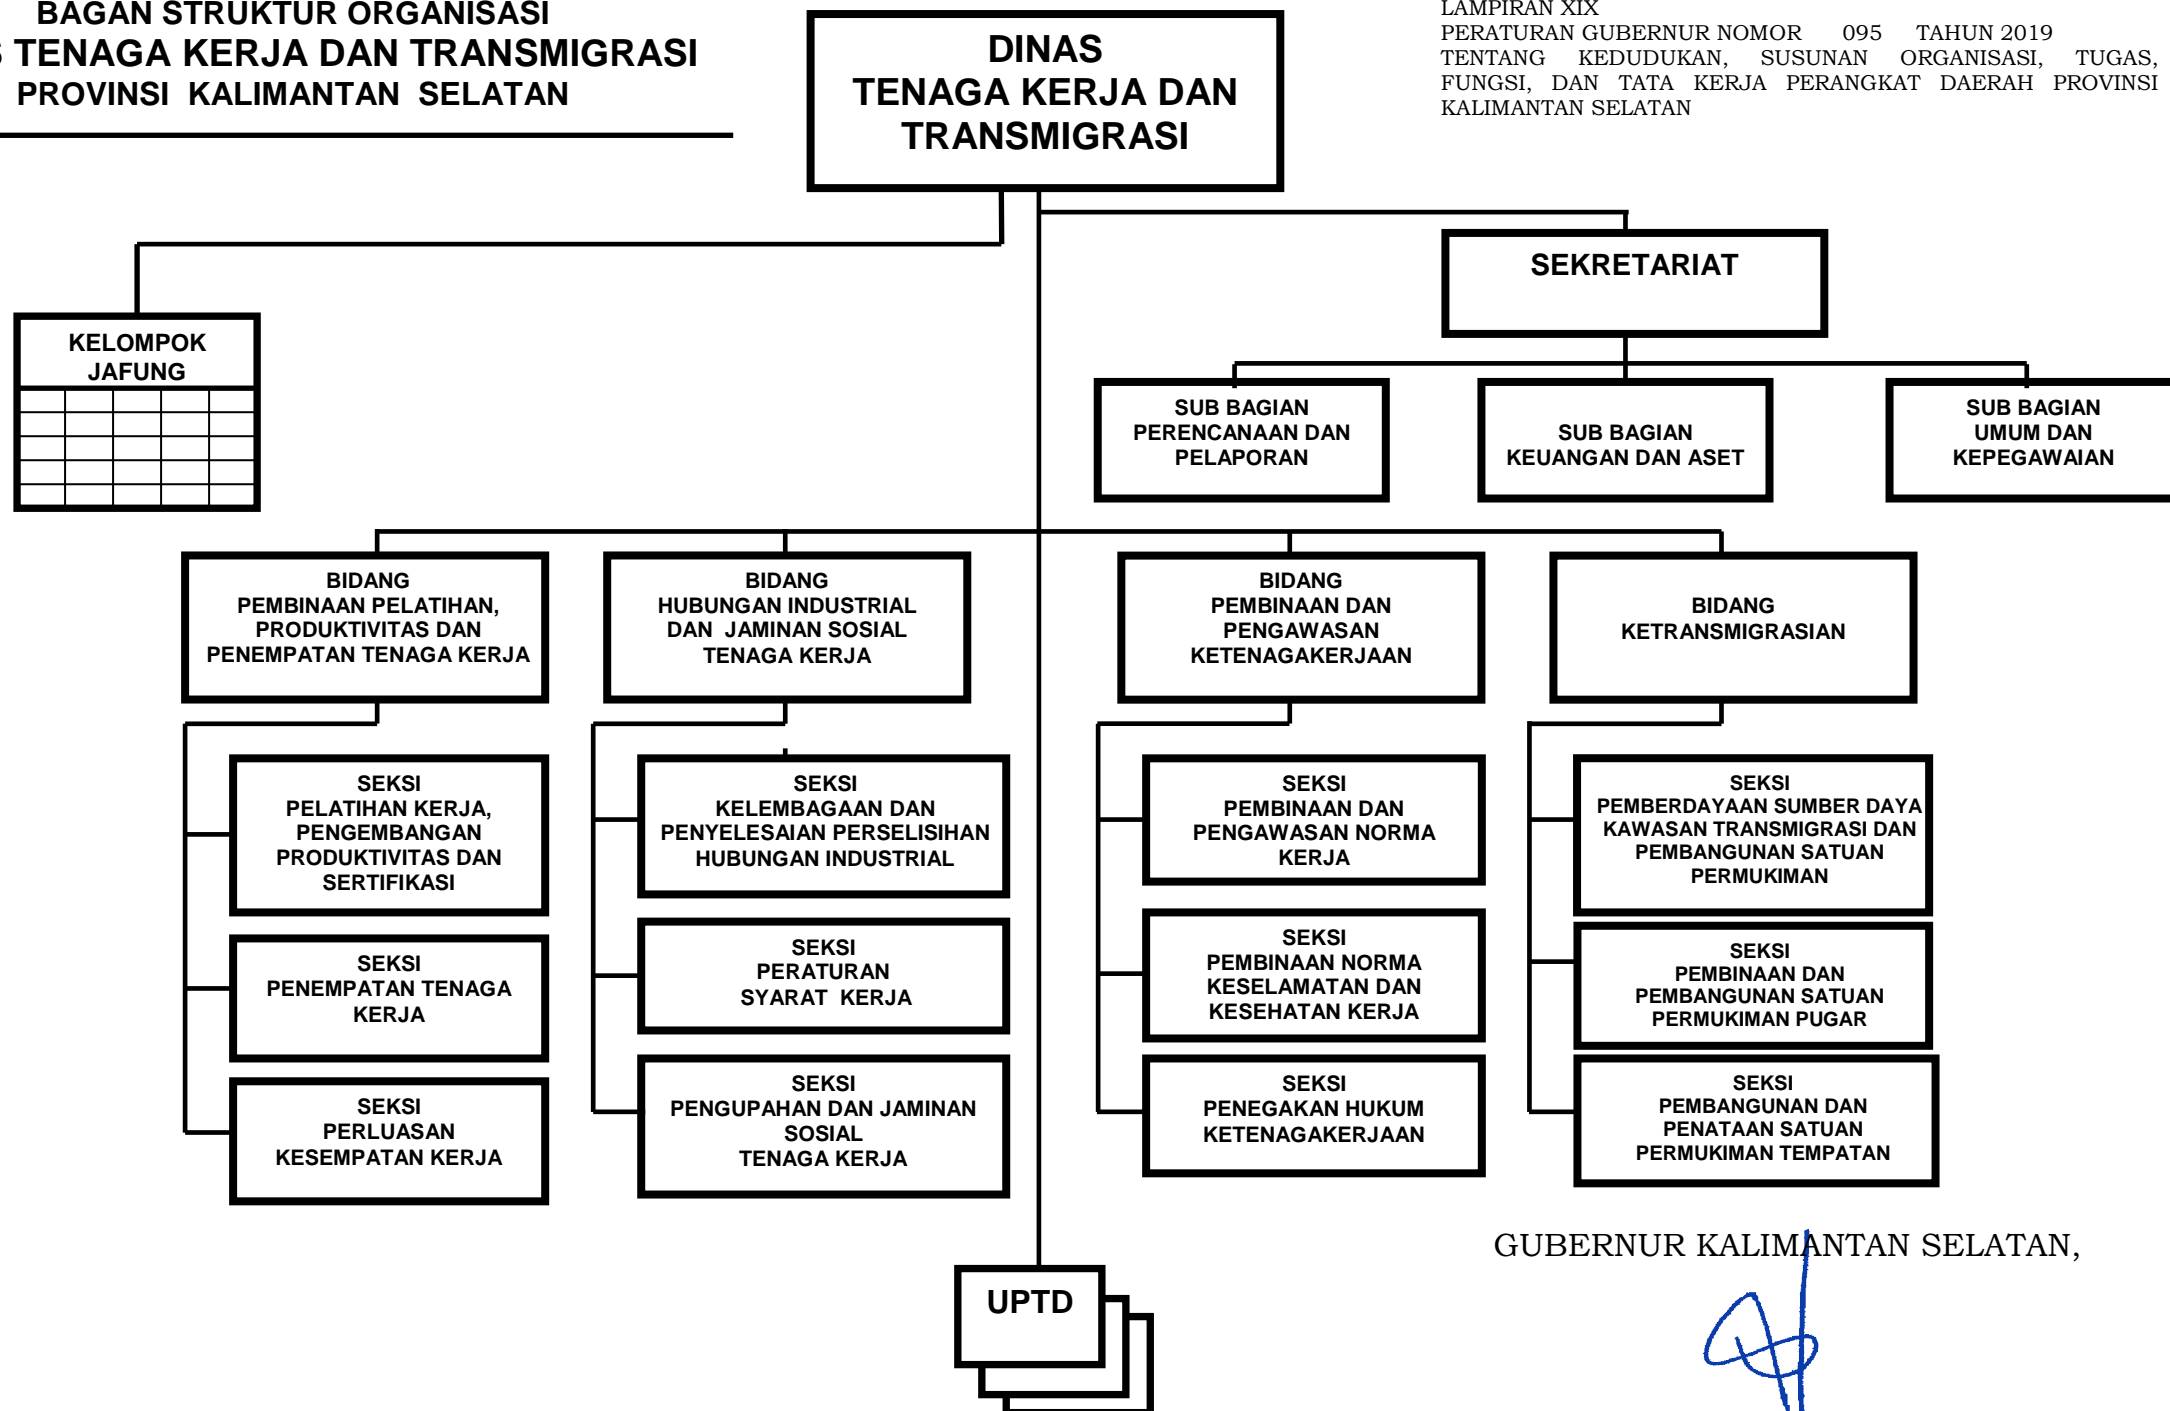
BAGAN STRUKTUR ORGANISASI
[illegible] TENAGA KERJA DAN TRANSMIGRASI
PROVINSI KALIMANTAN SELATAN

DINAS
TENAGA KERJA DAN TRANSMIGRASI

LAMPIRAN XIX
PERATURAN GUBERNUR NOMOR 095 TAHUN 2019
TENTANG KEDUDUKAN, SUSUNAN ORGANISASI, TUGAS, FUNGSI, DAN TATA KERJA PERANGKAT DAERAH PROVINSI KALIMANTAN SELATAN

KELOMPOK JAFUNG

SEKRETARIAT

SUB BAGIAN PERENCANAAN DAN PELAPORAN

SUB BAGIAN KEUANGAN DAN ASET

SUB BAGIAN UMUM DAN KEPEGAWAIAN

BIDANG PEMBINAAN PELATIHAN, PRODUKTIVITAS DAN PENEMPATAN TENAGA KERJA

BIDANG HUBUNGAN INDUSTRIAL DAN JAMINAN SOSIAL TENAGA KERJA

BIDANG PEMBINAAN DAN PENGAWASAN KETENAGAKERJAAN

BIDANG KETRANSMIGRASIAN

SEKSI PELATIHAN KERJA, PENGEMBANGAN PRODUKTIVITAS DAN SERTIFIKASI

SEKSI PENEMPATAN TENAGA KERJA

SEKSI PERLUASAN KESEMPATAN KERJA

SEKSI KELEMBAGAAN DAN PENYELESAIAN PERSELISIHAN HUBUNGAN INDUSTRIAL

SEKSI PERATURAN SYARAT KERJA

SEKSI PENGUPAHAN DAN JAMINAN SOSIAL TENAGA KERJA

SEKSI PEMBINAAN DAN PENGAWASAN NORMA KERJA

SEKSI PEMBINAAN NORMA KESELAMATAN DAN KESEHATAN KERJA

SEKSI PENEGAKAN HUKUM KETENAGAKERJAAN

SEKSI PEMBERDAYAAN SUMBER DAYA KAWASAN TRANSMIGRASI DAN PEMBANGUNAN SATUAN PERMUKIMAN

SEKSI PEMBINAAN DAN PEMBANGUNAN SATUAN PERMUKIMAN PUGAR

SEKSI PEMBANGUNAN DAN PENATAAN SATUAN PERMUKIMAN TEMPATAN

UPTD

GUBERNUR KALIMANTAN SELATAN,